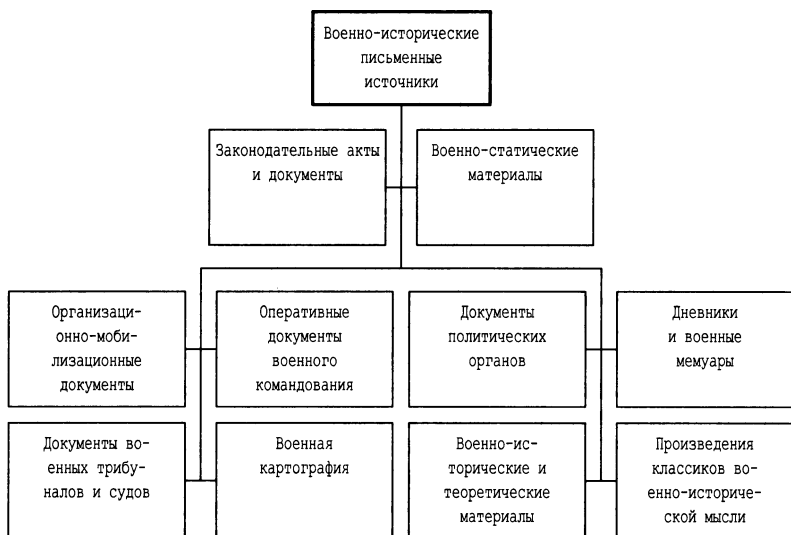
Военно-исторические письменные источники

Законодательные акты и документы

Военно-статические материалы

Организационно-мобилизационные документы

Оперативные документы военного командования

Документы политических органов

Дневники и военные мемуары

Документы военных трибуналов и судов

Военная картография

Военно-исторические и теоретические материалы

Произведения классиков военно-исторической мысли